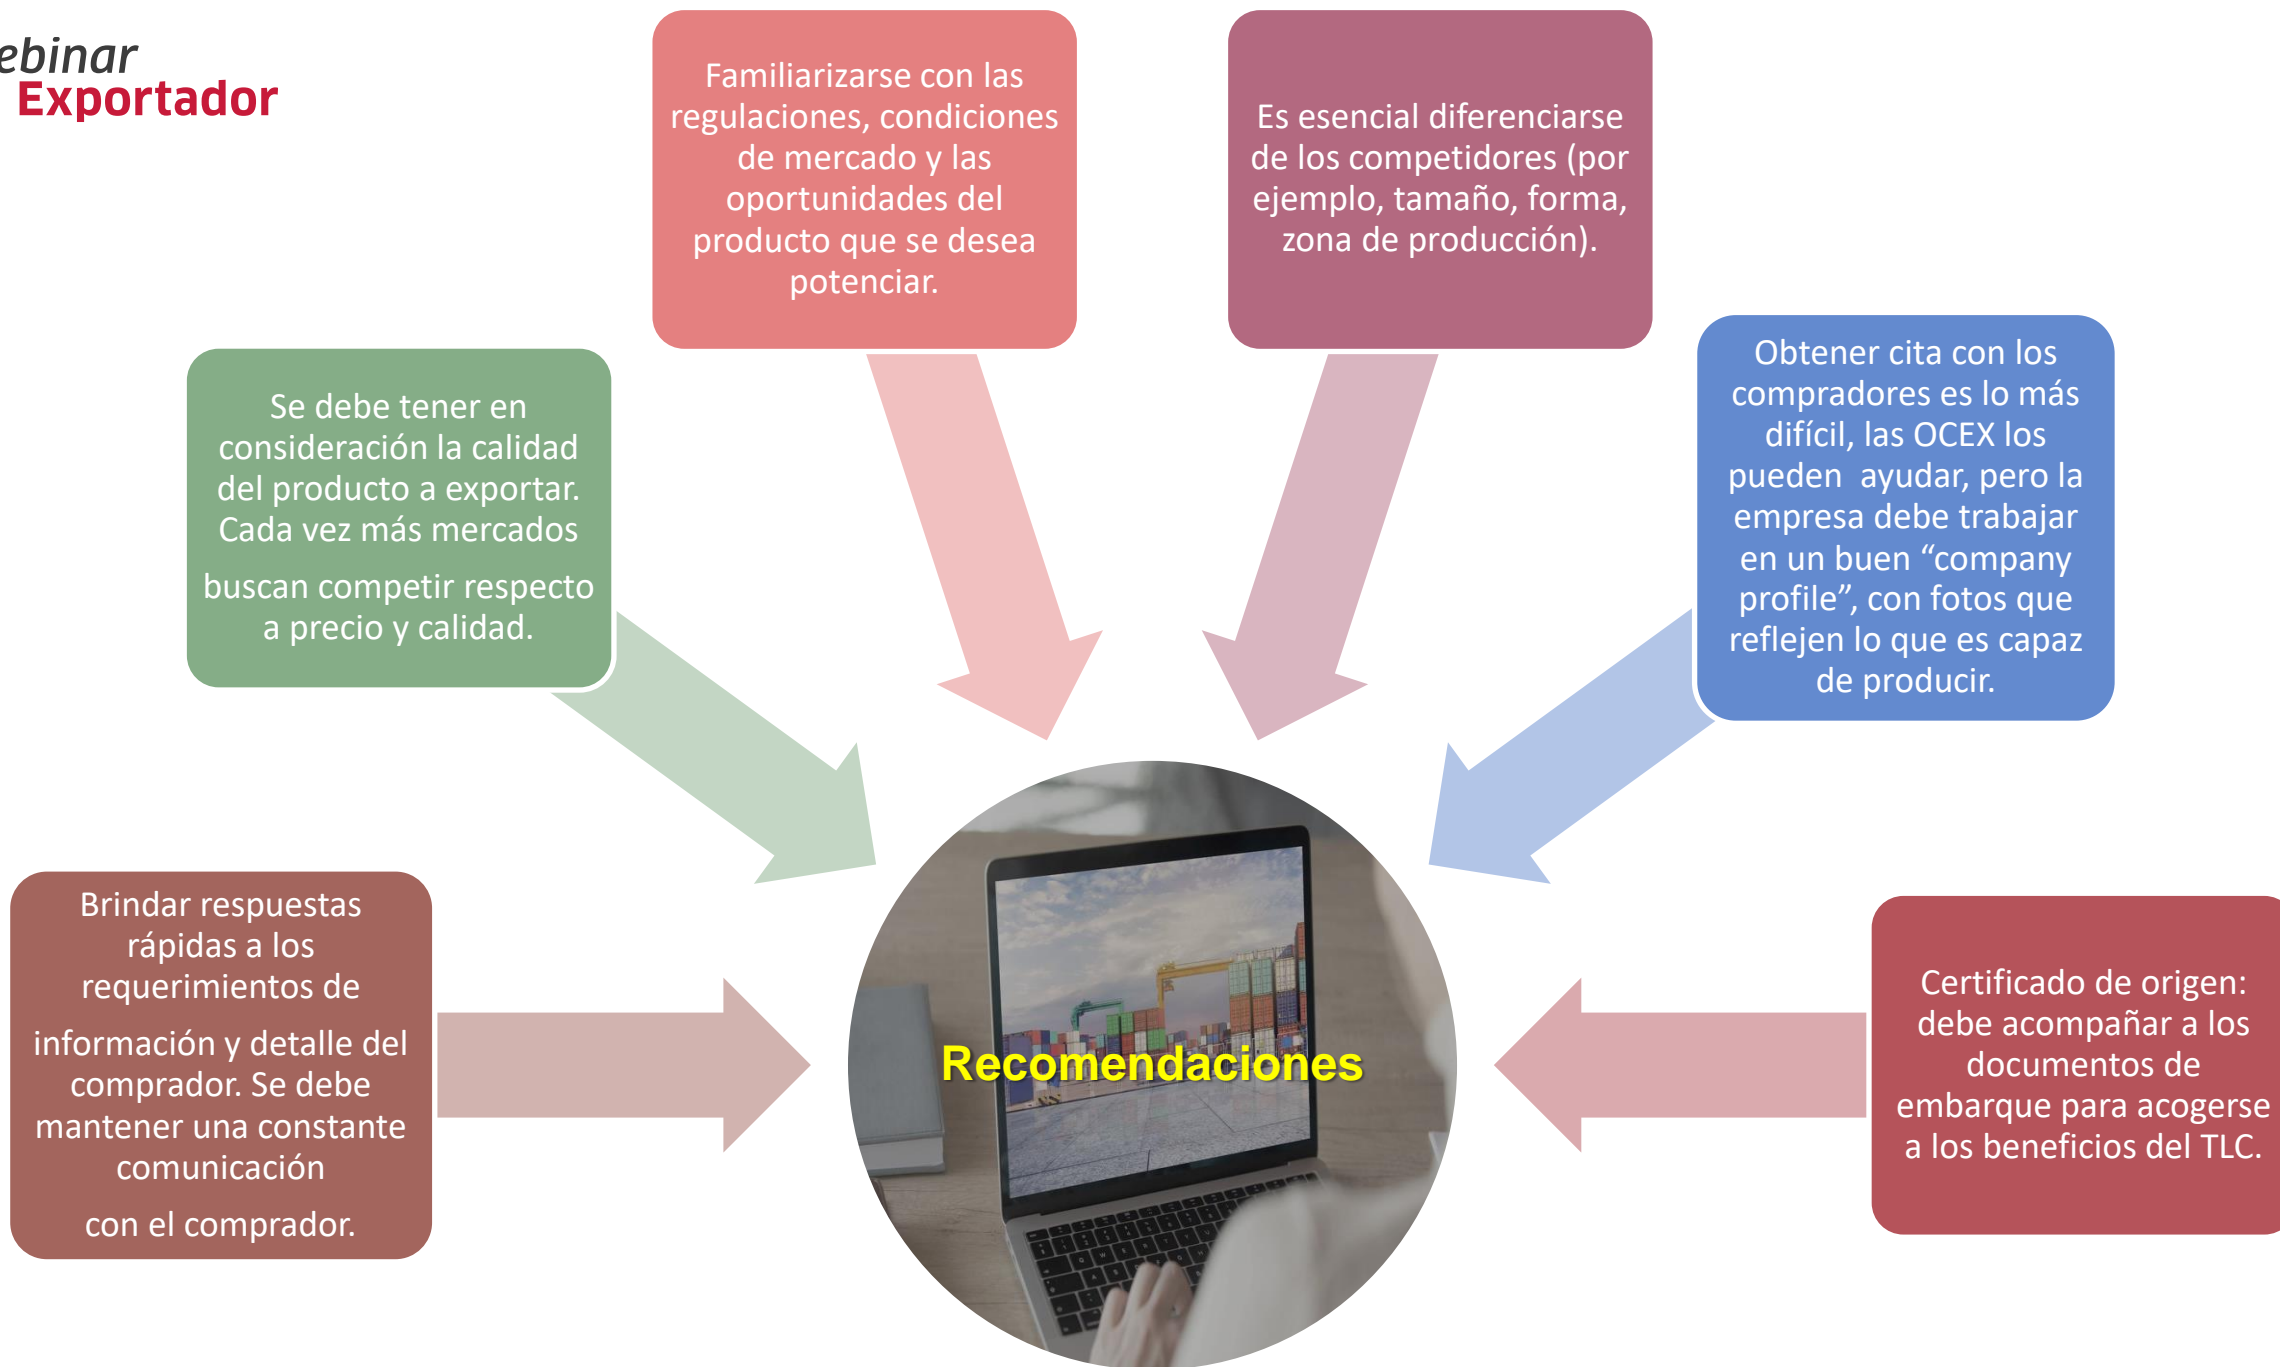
ebinar
Exportador

Familiarizarse con las regulaciones, condiciones de mercado y las oportunidades del producto que se desea potenciar.

Es esencial diferenciarse de los competidores (por ejemplo, tamaño, forma, zona de producción).

Se debe tener en consideración la calidad del producto a exportar. Cada vez más mercados

buscan competir respecto a precio y calidad.

Obtener cita con los compradores es lo más difícil, las OCEX los pueden ayudar, pero la empresa debe trabajar en un buen “company profile”, con fotos que reflejen lo que es capaz de producir.

Brindar respuestas rápidas a los requerimientos de

información y detalle del comprador. Se debe mantener una constante comunicación

con el comprador.

Recomendaciones

Certificado de origen: debe acompañar a los documentos de embarque para acogerse a los beneficios del TLC.